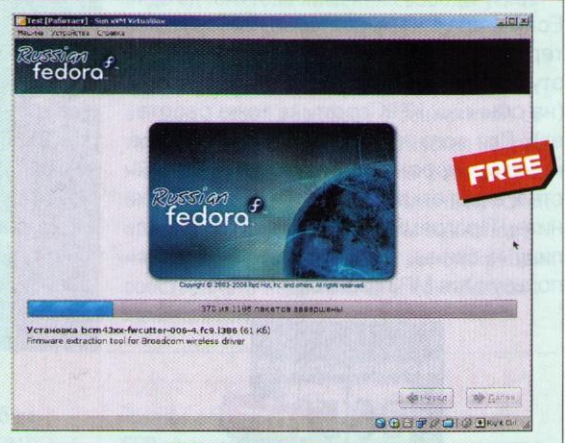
Test [Работает] - Sun xVM VirtualBox
Машина Устройства Справка

Russian fedora

Russian fedora

Copyright © 2003-2008 Red Hat, Inc. and others. All rights reserved.

FREE

370 из 1186 пакетов завершены

Установка bcm43xx-fwcutter-006-4.fc9.i386 (61 Кб)
Firmware extraction tool for Broadcom wireless driver

Назад Далее

Right Ctrl